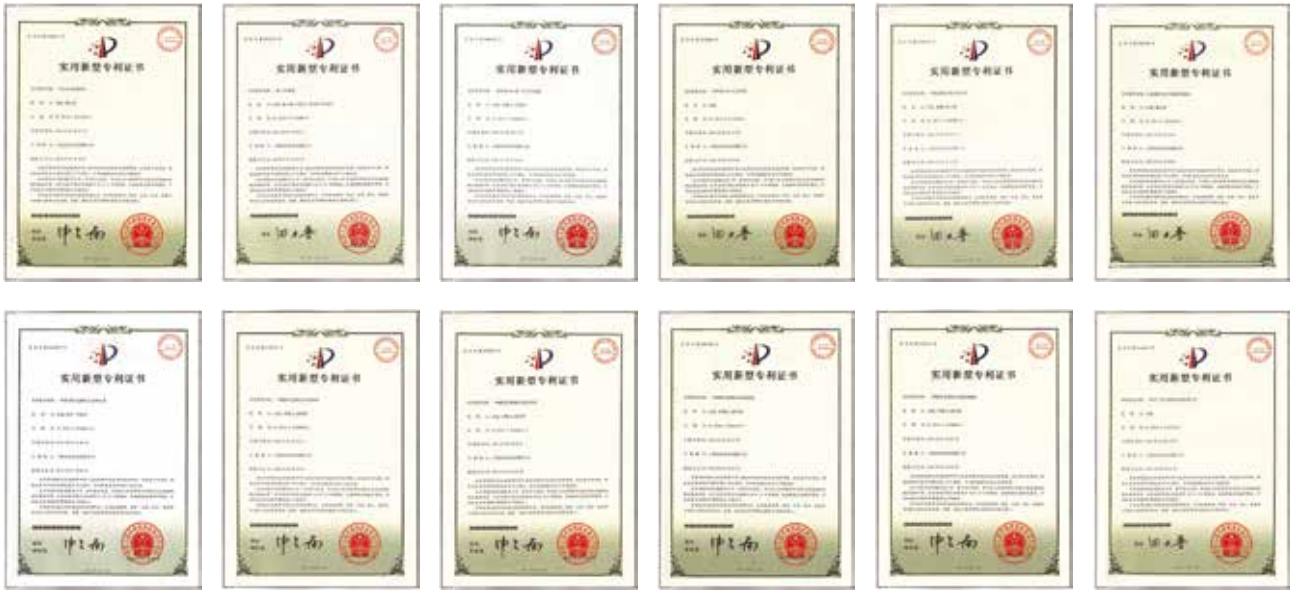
实用新型专利证书
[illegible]

实用新型专利证书
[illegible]

实用新型专利证书
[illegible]

实用新型专利证书
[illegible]

实用新型专利证书
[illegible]

实用新型专利证书
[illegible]

实用新型专利证书
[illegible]

实用新型专利证书
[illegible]

实用新型专利证书
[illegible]

实用新型专利证书
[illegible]

实用新型专利证书
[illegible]

实用新型专利证书
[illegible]